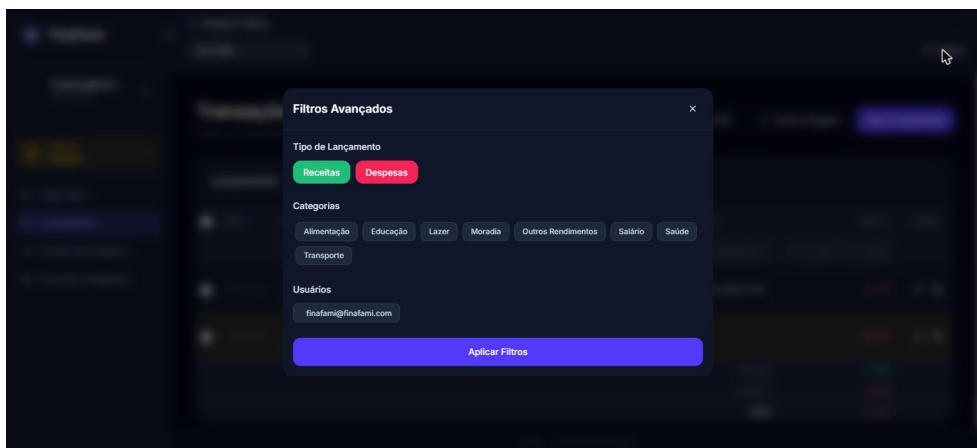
Filtros Avançados
×

Tipo de Lançamento

Receitas
Despesas

Categorias

Alimentação
Educação
Lazer
Moradia
Outros Rendimentos
Salário
Saúde
Transporte

Usuários

finafami@finafami.com

Aplicar Filtros